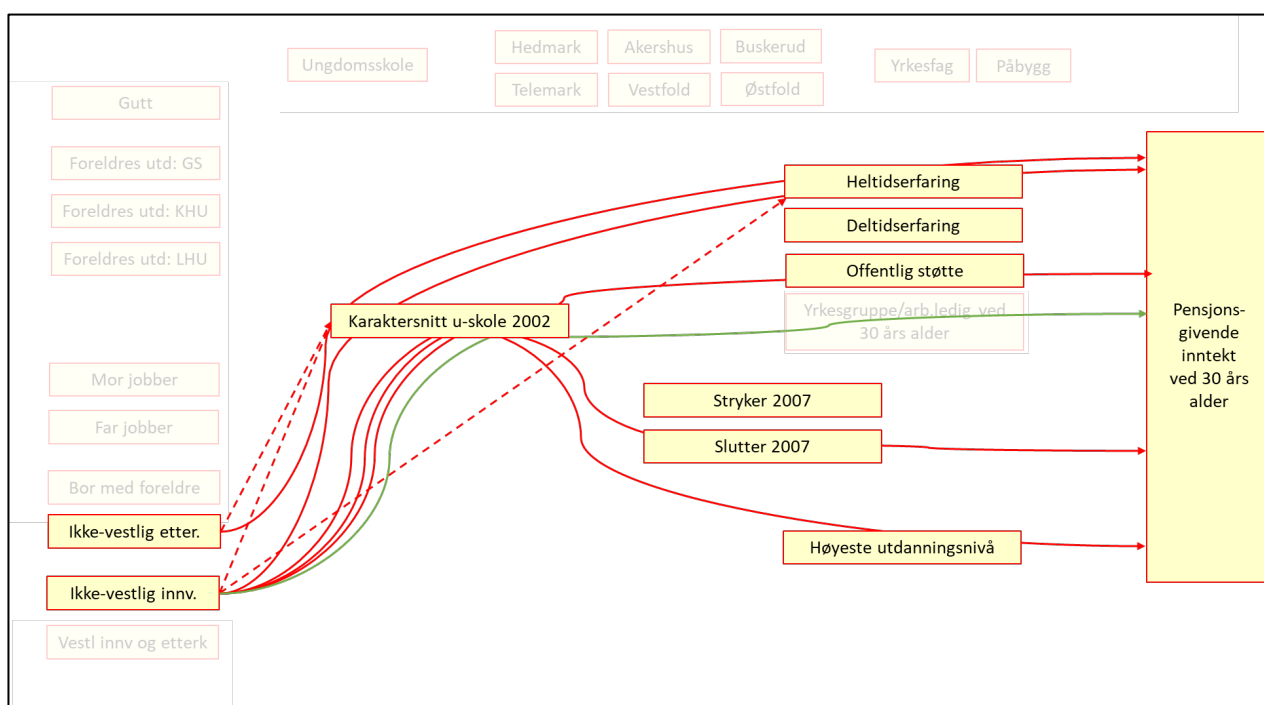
Ungdomsskole

Hedmark Akershus Buskerud

Telemark Vestfold Østfold

Yrkesfag Påbygg

Gutt

Foreldres utd: GS

Foreldres utd: KHU

Foreldres utd: LHU

Mor jobber

Far jobber

Bor med foreldre

Ikke-vestlig etter.

Ikke-vestlig innv.

Vestl innv og etterk

Karaktersnitt u-skole 2002

Heltidserfaring

Deltidserfaring

Offentlig støtte

Yrkesgruppe/arb.ledig ved 30 års alder

Stryker 2007

Slutter 2007

Høyeste utdanningsnivå

Pensjons-givende inntekt ved 30 års alder